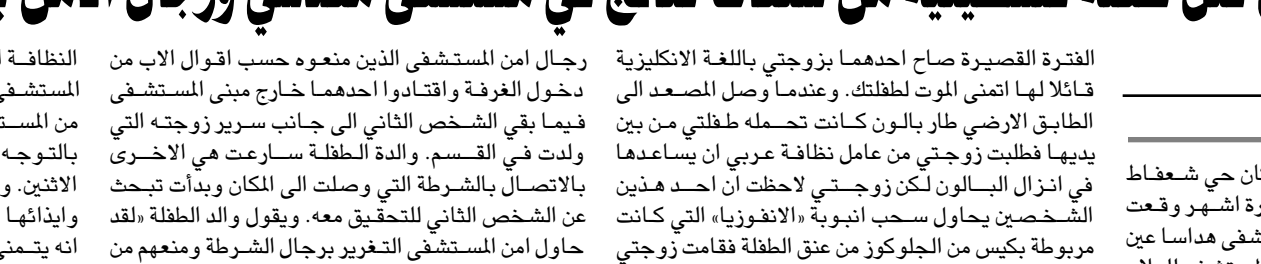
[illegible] لفل طفلة فلسطينية من شفاء قدامي في مستشفى هداسا ورجال الأمن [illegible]

الفترة القصيرة صاح احدهما بزوجتي باللغة الانكليزية قائلا لها اتمنى الموت لطفلتك. وعندما وصل المصعد الى الطابق الارضي طار بالون كانت تحمله طفلتي من بين يديها فطلبت زوجتي من عامل نظافة عربي ان يساعدها في انزال البالون لكن زوجتي لاحظت ان احد هذين الشخصين يحاول سحب انبوبة «الانفوزيا» التي كانت مربوطة بكيس من الجلوكوز من عنق الطفلة فقامت زوجتي

رجال امن المستشفى الذين منعوه حسب اقوال الاب من دخول الغرفة واقتادوا احدهما خارج مبنى المستشفى فيما بقي الشخص الثاني الى جانب سرير زوجته التي ولدت في القسم. والدة الطفلة سارعت هي الاخرى بالاتصال بالشرطة التي وصلت الى المكان وبدأت تبحث عن الشخص الثاني للتحقيق معه. ويقول والد الطفلة «لقد حاول امن المستشفى التغرير برجال الشرطة ومنعهم من

النظافة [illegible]
المستشفى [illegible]
من المس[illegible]
بالتوجه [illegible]
الاثنين. و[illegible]
وايذائها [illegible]
انه يتمنى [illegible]

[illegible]ان حي شعفاط
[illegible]ورة اشهر وقعت
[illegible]شفى هداسا عين
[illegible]